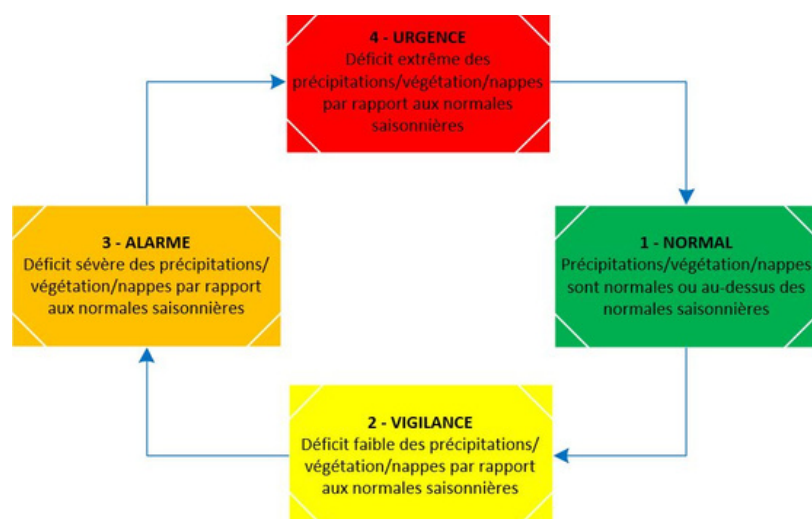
4 - URGENCE
Déficit extrême des précipitations/végétation/nappes par rapport aux normales saisonnières

1 - NORMAL
Précipitations/végétation/nappes sont normales ou au-dessus des normales saisonnières

2 - VIGILANCE
Déficit faible des précipitations/ végétation/nappes par rapport aux normales saisonnières

3 - ALARME
Déficit sévère des précipitations/ végétation/nappes par rapport aux normales saisonnières